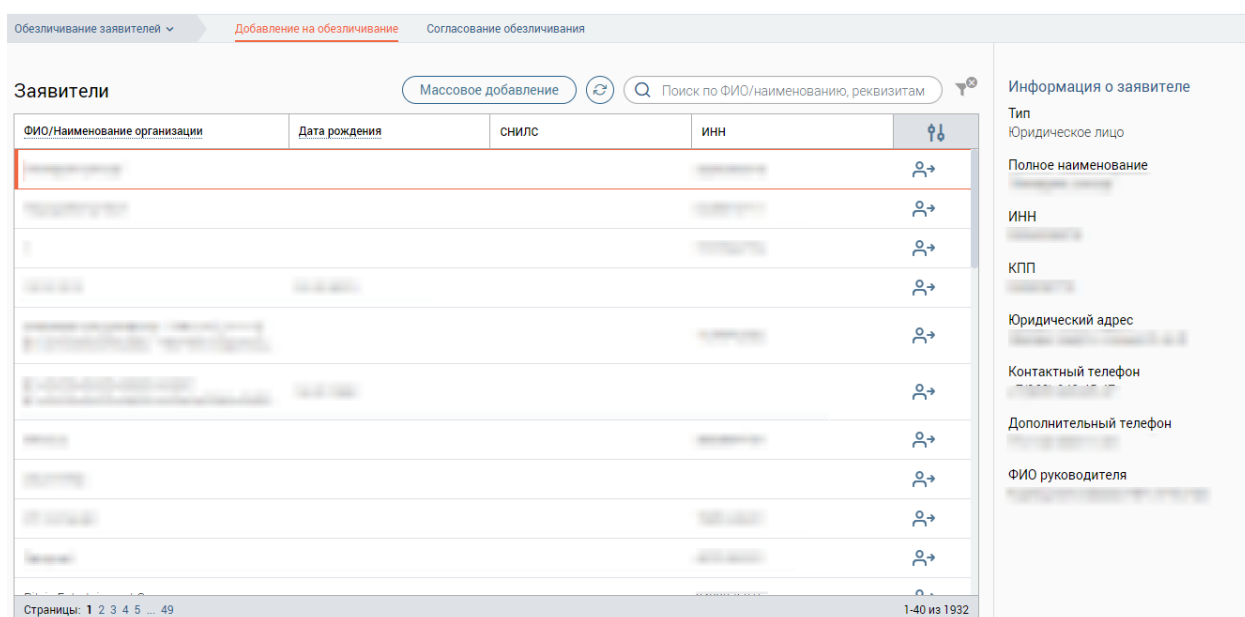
Обезличивание заявителей ⌄ | Добавление на обезличивание | Согласование обезличивания

Заявители

Массовое добавление

Поиск по ФИО/наименованию, реквизитам

| ФИО/Наименование организации | Дата рождения | СНИЛС | ИНН |
|---|---|---|---|
| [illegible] | | | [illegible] |
| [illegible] | | | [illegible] |
| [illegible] | | | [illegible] |
| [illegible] | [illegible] | | |
| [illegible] | | | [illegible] |
| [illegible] | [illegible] | | |
| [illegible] | | | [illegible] |
| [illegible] | | | |
| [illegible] | | | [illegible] |
| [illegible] | | | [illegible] |
| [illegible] | | | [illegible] |

Страницы: 1 2 3 4 5 ... 49

1-40 из 1932

Информация о заявителе

Тип
Юридическое лицо

Полное наименование
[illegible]

ИНН
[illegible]

КПП
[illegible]

Юридический адрес
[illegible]

Контактный телефон
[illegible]

Дополнительный телефон
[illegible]

ФИО руководителя
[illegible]